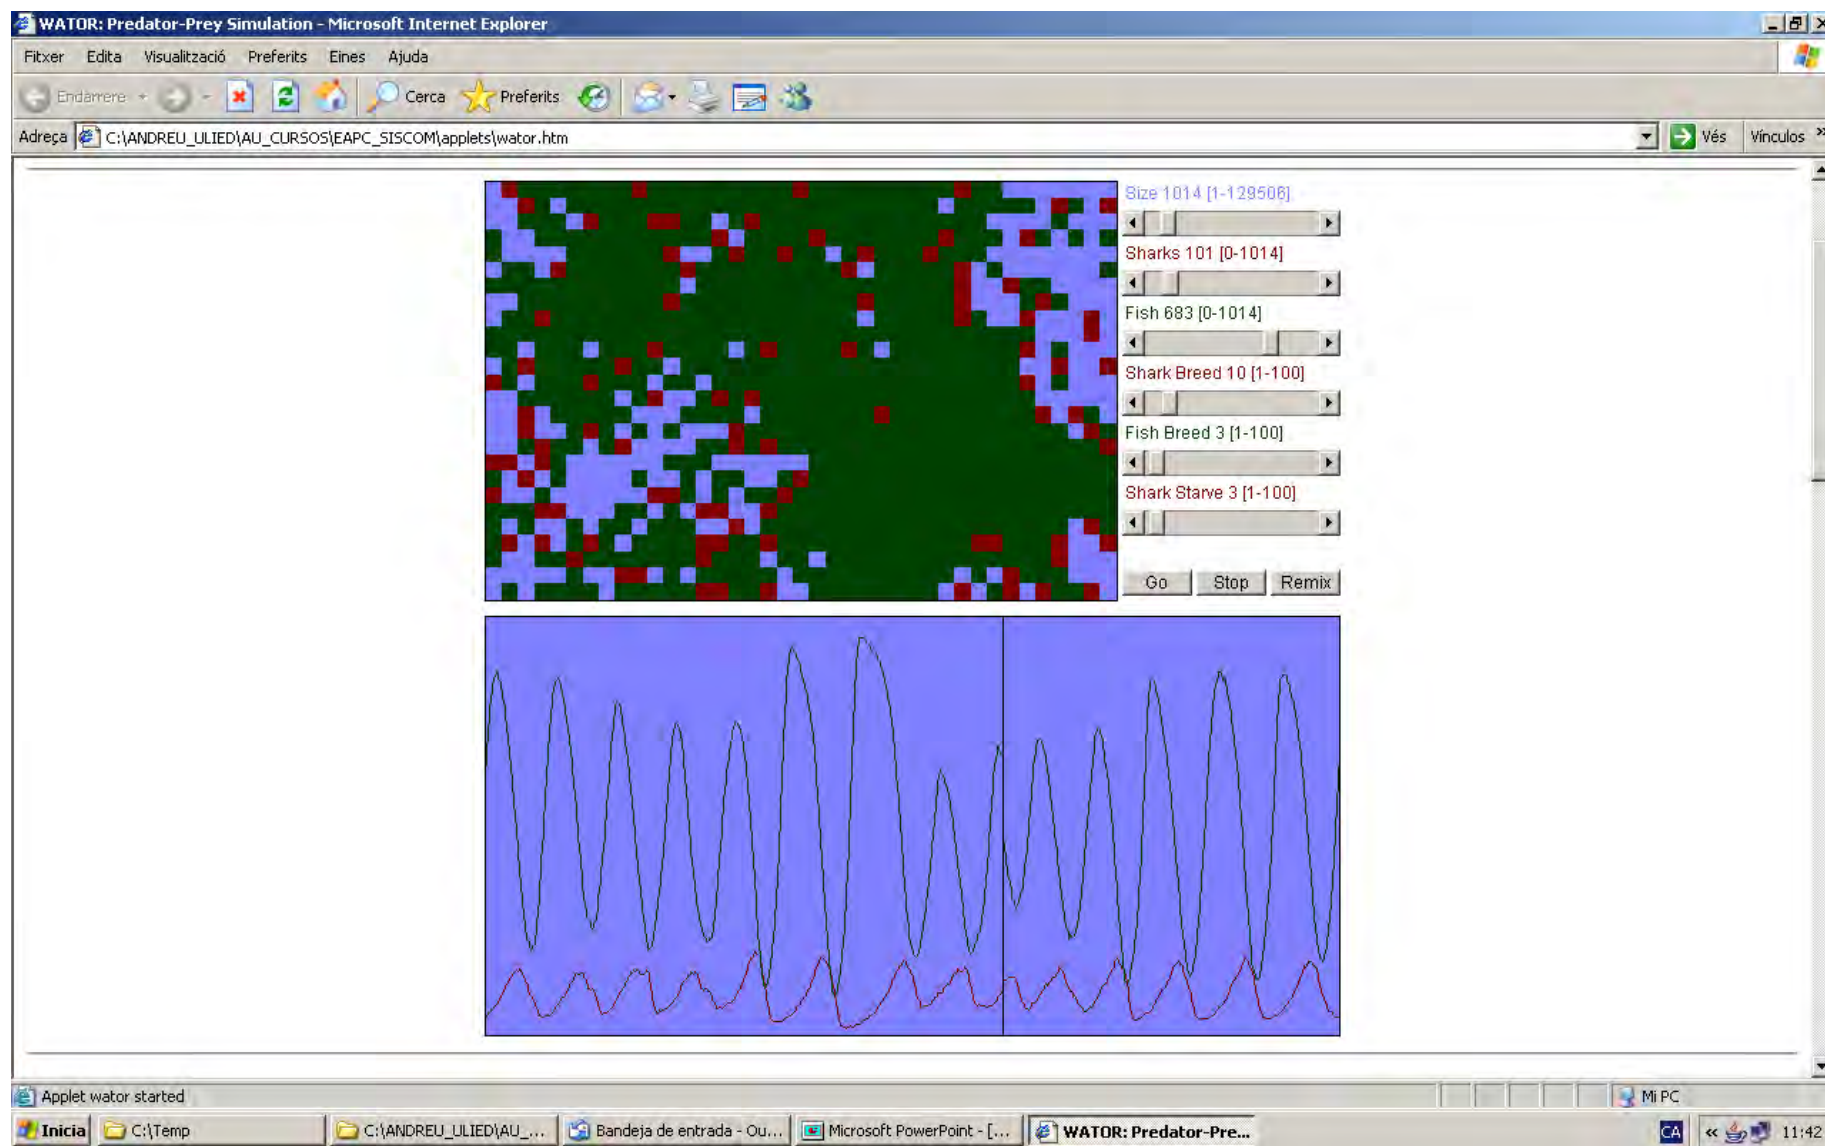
WATOR: Predator-Prey Simulation - Microsoft Internet Explorer

Fitxer Edita Visualització Preferits Eines Ajuda

Endarrere Cerca Preferits

Adreça C:\ANDREU_ULIED\AU_CURSOS\EAPC_SISCOM\applets\wator.htm Vés Vincules

Size 1014 [1-129506]

Sharks 101 [0-1014]

Fish 683 [0-1014]

Shark Breed 10 [1-100]

Fish Breed 3 [1-100]

Shark Starve 3 [1-100]

Go Stop Remix

Applet wator started Mi PC

Inicia C:\Temp C:\ANDREU_ULIED\AU_... Bandeja de entrada - Ou... Microsoft PowerPoint - [... WATOR: Predator-Pre... CA 11:42